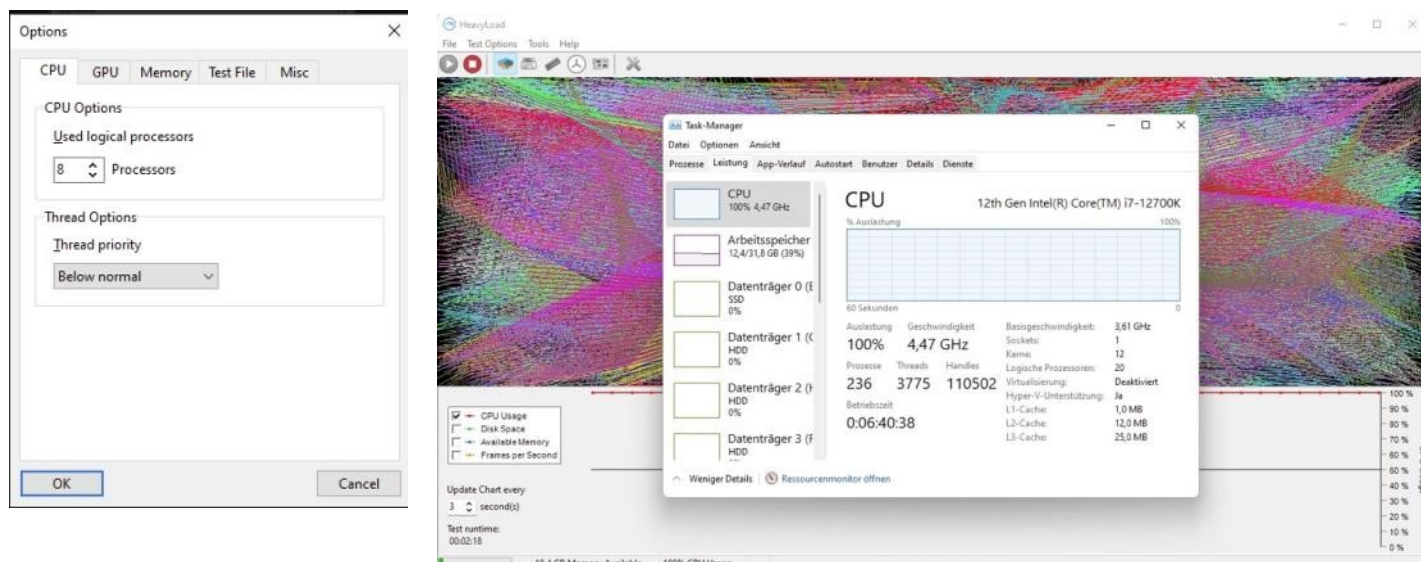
Options

CPU GPU Memory Test File Misc

CPU Options

Used logical processors

8 Processors

Thread Options

Thread priority

Below normal

OK Cancel

HeavyLoad

File Test Options Tools Help

Task-Manager

Datei Optionen Ansicht

Prozesse Leistung App-Verlauf Autostart Benutzer Details Dienste

CPU
100% 4,47 GHz

Arbeitsspeicher
12,4/31,8 GB (39%)

Datenträger 0 (E
SSD
0%

Datenträger 1 (C
HDD
0%

Datenträger 2 (
HDD
0%

Datenträger 3 (F
HDD

CPU 12th Gen Intel(R) Core(TM) i7-12700K

% Auslastung 100%

60 Sekunden 0

| Auslastung | Geschwindigkeit | | Basisgeschwindigkeit: | 3,61 GHz |
|---|---|---|---|---|
| 100% | 4,47 GHz | | Sockets: | 1 |
| | | | Kerne: | 12 |
| Prozesse | Threads | Handles | Logische Prozessoren: | 20 |
| 236 | 3775 | 110502 | Virtualisierung: | Deaktiviert |
| | | | Hyper-V-Unterstützung: | Ja |
| Betriebszeit | | | L1-Cache: | 1,0 MB |
| 0:06:40:38 | | | L2-Cache: | 12,0 MB |
| | | | L3-Cache: | 25,0 MB |

Weniger Details | Ressourcenmonitor öffnen

CPU Usage
Disk Space
Available Memory
Frames per Second

Update Chart every
3 second(s)

Test runtime:
00:02:18

100 %
90 %
80 %
70 %
60 %
50 %
40 %
30 %
20 %
10 %
0 %

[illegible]